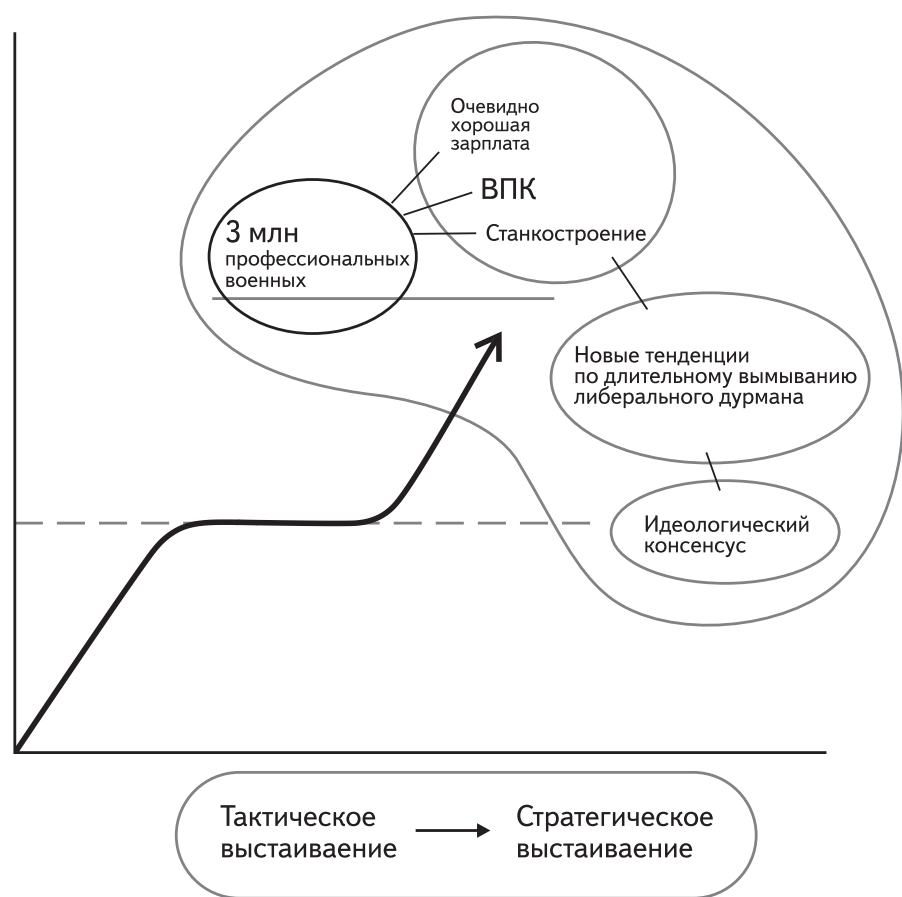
Очевидно хорошая зарплата

ВПК

3 млн профессиональных военных

Станкостроение

Новые тенденции по длительному вымыванию либерального дурмана

Идеологический консенсус

Тактическое выстаивание → Стратегическое выстаивание